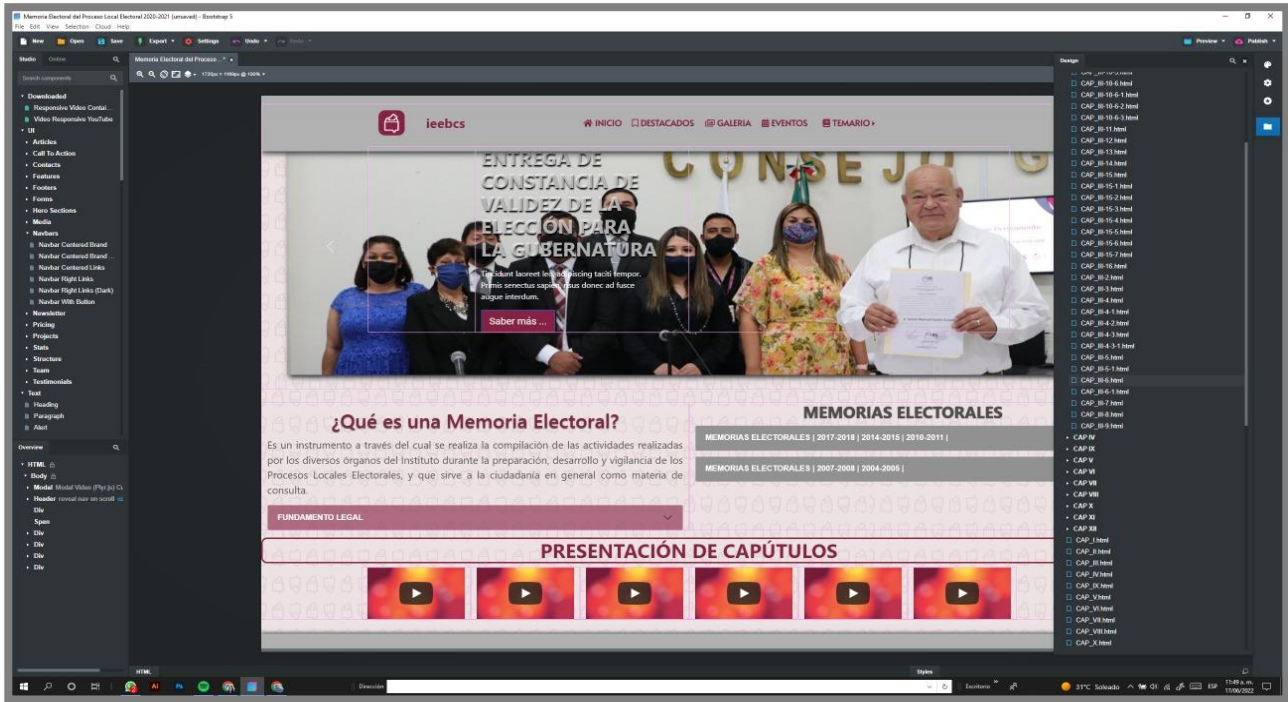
Memoria Electoral del Proceso Local Electoral 2020-2021 (unsaved) - Bootstrap S
File Edit View Selection Cloud Help
New Open Save Export Settings Undo Redo
Preview Publish
Studio Online
Search components
Downloaded
Responsive Video Contai...
Video Responsive YouTube
UI
Articles
Call To Action
Contacts
Features
Footers
Forms
Hero Sections
Media
Navbars
Navbar Centered Brand
Navbar Centered Brand ...
Navbar Centered Links
Navbar Right Links
Navbar Right Links (Dark)
Navbar With Button
Newsletter
Pricing
Projects
Stats
Structure
Team
Testimonials
Text
Heading
Paragraph
Alert
Overview
HTML
Body
Modal Modal Video (Php Js) C
Header reveal nav on scroll
Div
Span
Div
Div
Div
Div
Memoria Electoral del Proceso...
ieebcs
INICIO DESTACADOS GALERIA EVENTOS TEMARIO
ENTREGA DE CONSTANCIA DE VALIDEZ DE LA ELECCIÓN PARA LA GUBERNATURA
Tincidunt laoreet leo, adipiscing taciti tempor. Primis senectus sapien, risus donec ad fusce augue interdum.
Saber más ...
¿Qué es una Memoria Electoral?
Es un instrumento a través del cual se realiza la compilación de las actividades realizadas por los diversos órganos del Instituto durante la preparación, desarrollo y vigilancia de los Procesos Locales Electorales, y que sirve a la ciudadanía en general como materia de consulta.
FUNDAMENTO LEGAL
MEMORIAS ELECTORALES
MEMORIAS ELECTORALES | 2017-2018 | 2014-2015 | 2010-2011 |
MEMORIAS ELECTORALES | 2007-2008 | 2004-2005 |
PRESENTACIÓN DE CAPÚTULOS
Design
CAP_III-10-6.html
CAP_III-10-6-1.html
CAP_III-10-6-2.html
CAP_III-10-6-3.html
CAP_III-11.html
CAP_III-12.html
CAP_III-13.html
CAP_III-14.html
CAP_III-15.html
CAP_III-15-1.html
CAP_III-15-2.html
CAP_III-15-3.html
CAP_III-15-4.html
CAP_III-15-5.html
CAP_III-15-6.html
CAP_III-15-7.html
CAP_III-16.html
CAP_III-2.html
CAP_III-3.html
CAP_III-4.html
CAP_III-4-1.html
CAP_III-4-2.html
CAP_III-4-3.html
CAP_III-4-3-1.html
CAP_III-5.html
CAP_III-5-1.html
CAP_III-6.html
CAP_III-6-1.html
CAP_III-7.html
CAP_III-8.html
CAP_III-9.html
CAP IV
CAP IX
CAP V
CAP VI
CAP VII
CAP VIII
CAP X
CAP XI
CAP XII
CAP_I.html
CAP_II.html
CAP_III.html
CAP_IV.html
CAP_IX.html
CAP_V.html
CAP_VI.html
CAP_VII.html
CAP_VIII.html
CAP_X.html
HTML
Styles
Dirección
Escritorio
31°C Soleado ESP 11:49 a. m. 17/06/2022